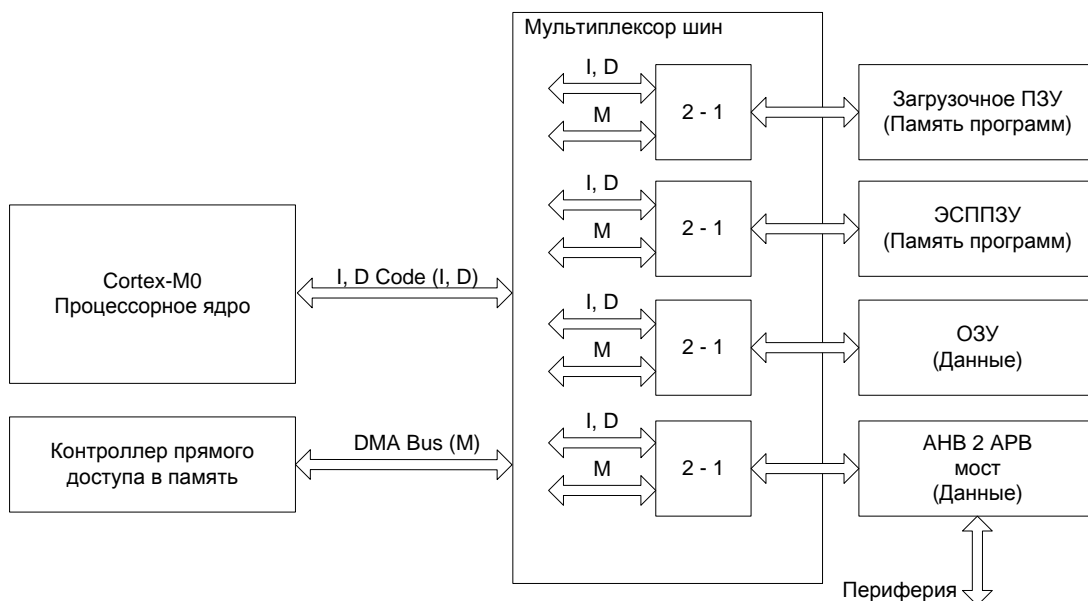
Мультиплексор шин

Cortex-M0
Процессорное ядро

I, D Code (I, D)

Контроллер прямого доступа в память

DMA Bus (M)

I, D
M
2 - 1

I, D
M
2 - 1

I, D
M
2 - 1

I, D
M
2 - 1

Загрузочное ПЗУ
(Память программ)

ЭСППЗУ
(Память программ)

ОЗУ
(Данные)

AHB 2 APB
мост
(Данные)

Периферия